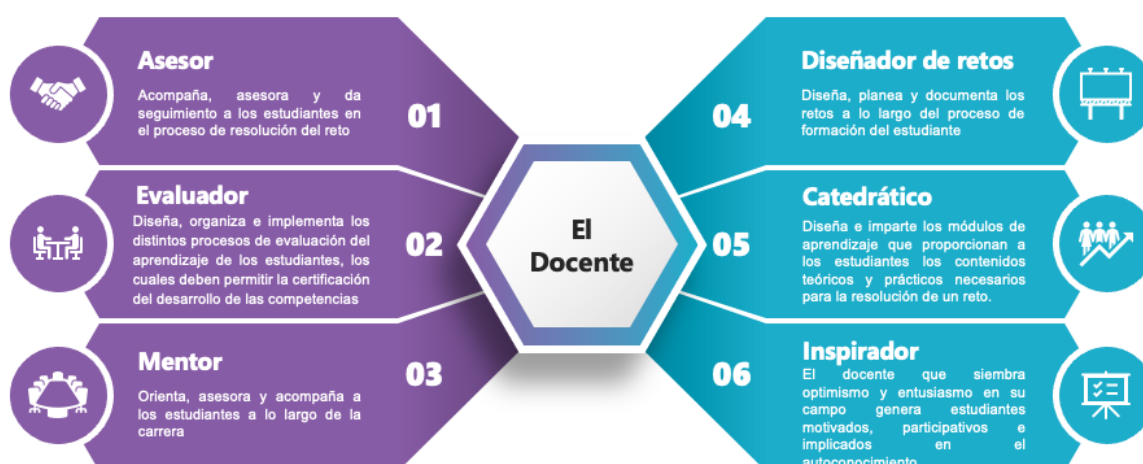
Asesor

Acompaña, asesora y da seguimiento a los estudiantes en el proceso de resolución del reto

01

Evaluador

Diseña, organiza e implementa los distintos procesos de evaluación del aprendizaje de los estudiantes, los cuales deben permitir la certificación del desarrollo de las competencias

02

Mentor

Orienta, asesora y acompaña a los estudiantes a lo largo de la carrera

03

El Docente

Diseñador de retos

Diseña, planea y documenta los retos a lo largo del proceso de formación del estudiante

04

Catedrático

Diseña e imparte los módulos de aprendizaje que proporcionan a los estudiantes los contenidos teóricos y prácticos necesarios para la resolución de un reto.

05

Inspirador

El docente que siembra optimismo y entusiasmo en su campo genera estudiantes motivados, participativos e implicados en el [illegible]

06